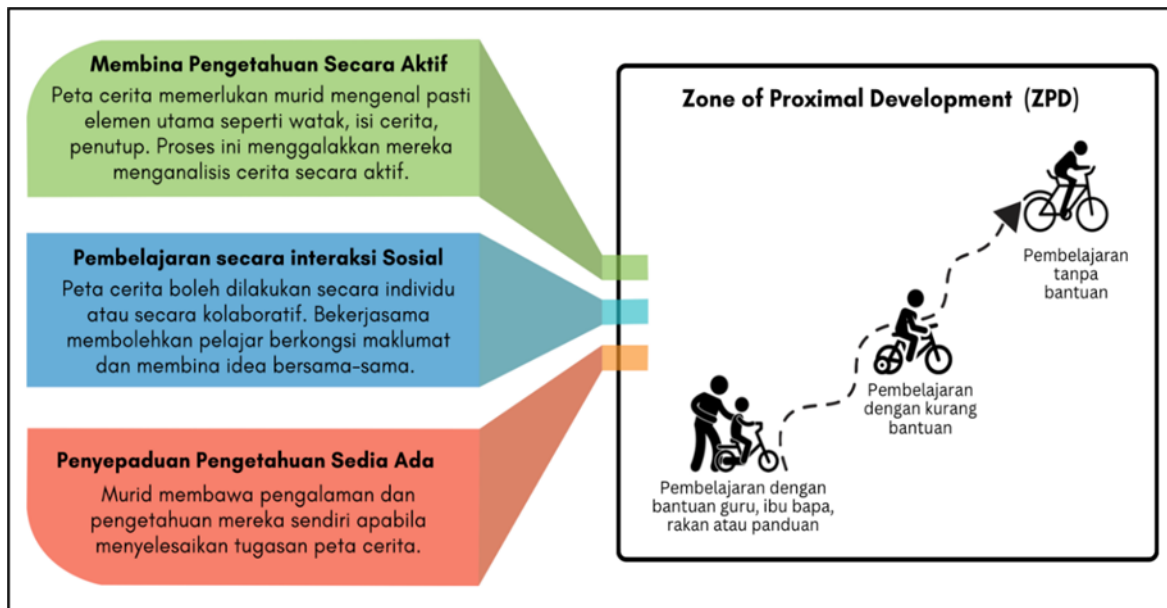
Membina Pengetahuan Secara Aktif

Peta cerita memerlukan murid mengenal pasti elemen utama seperti watak, isi cerita, penutup. Proses ini menggalakkan mereka menganalisis cerita secara aktif.

Pembelajaran secara interaksi Sosial

Peta cerita boleh dilakukan secara individu atau secara kolaboratif. Bekerjasama membolehkan pelajar berkongsi maklumat dan membina idea bersama-sama.

Penyepaduan Pengetahuan Sedia Ada

Murid membawa pengalaman dan pengetahuan mereka sendiri apabila menyelesaikan tugasan peta cerita.

Zone of Proximal Development (ZPD)

Pembelajaran tanpa bantuan

Pembelajaran dengan kurang bantuan

Pembelajaran dengan bantuan guru, ibu bapa, rakan atau panduan